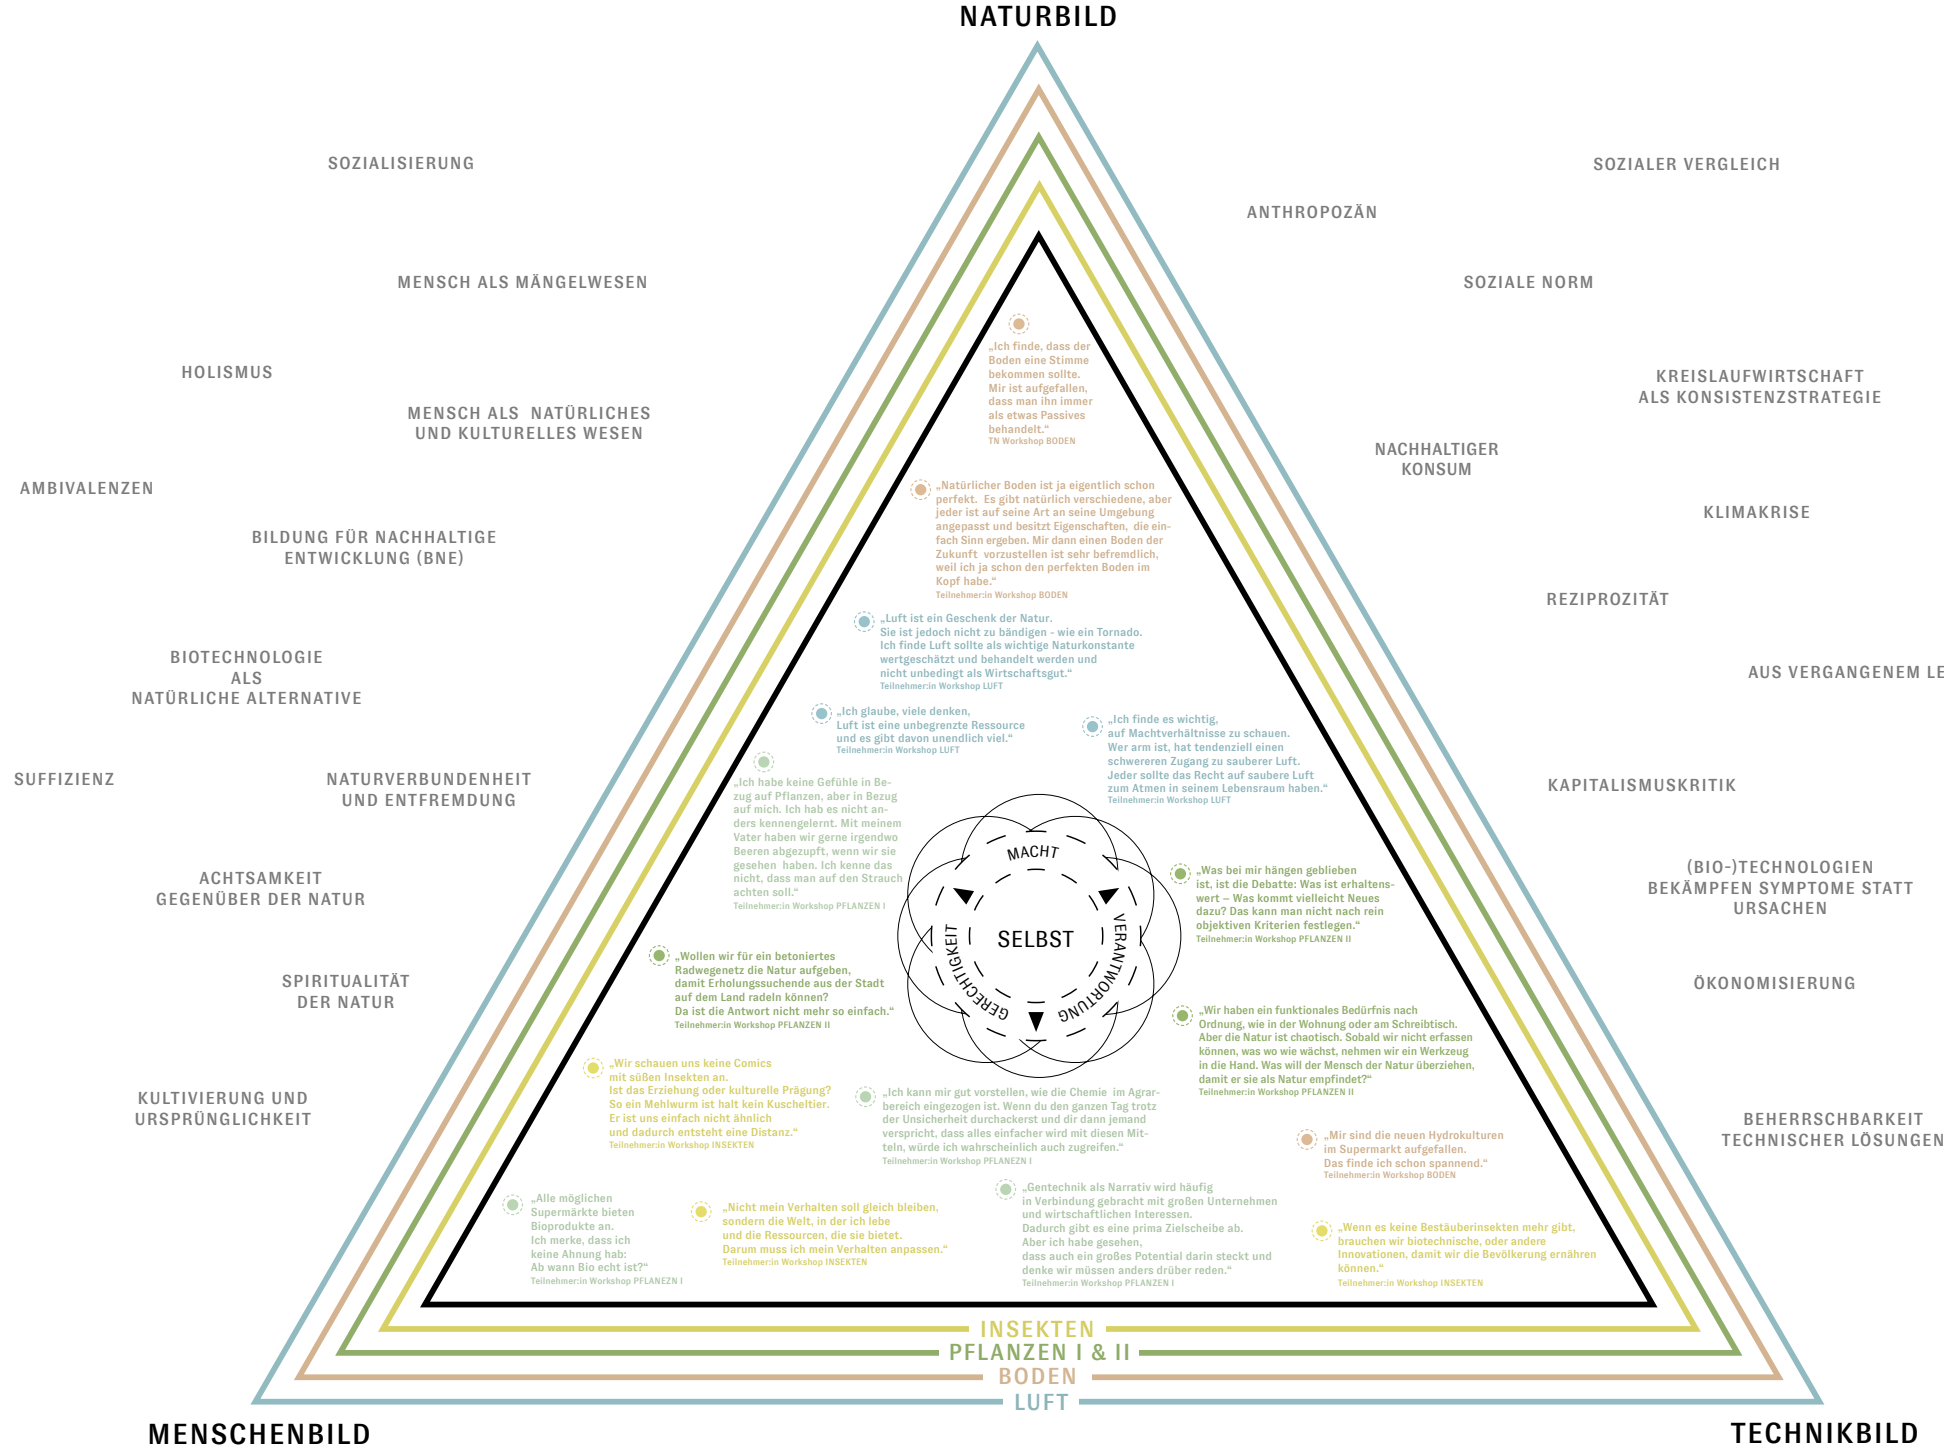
NATURBILD

SOZIALISIERUNG

MENSCH ALS MÄNGELWESEN

HOLISMUS

MENSCH ALS NATÜRLICHES UND KULTURELLES WESEN

AMBIVALENZEN

BILDUNG FÜR NACHHALTIGE ENTWICKLUNG (BNE)

BIOTECHNOLOGIE ALS NATÜRLICHE ALTERNATIVE

SUFFIZIENZ

NATURVERBUNDENHEIT UND ENTFREMDUNG

ACHTSAMKEIT GEGENÜBER DER NATUR

SPIRITUALITÄT DER NATUR

KULTIVIERUNG UND URSPRÜNGLICHKEIT

SOZIALER VERGLEICH

ANTHROPOZÄN

SOZIALE NORM

KREISLAUFWIRTSCHAFT ALS KONSISTENZSTRATEGIE

NACHHALTIGER KONSUM

KLIMAKRISE

REZIPROZITÄT

AUS VERGANGENEM LE

KAPITALISMUSKRITIK

(BIO-)TECHNOLOGIEN BEKÄMPFEN SYMPTOME STATT URSACHEN

ÖKONOMISIERUNG

BEHERRSCHBARKEIT TECHNISCHER LÖSUNGEN

„Ich finde, dass der Boden eine Stimme bekommen sollte. Mir ist aufgefallen, dass man ihn immer als etwas Passives behandelt.“
TN Workshop BODEN

„Natürlicher Boden ist ja eigentlich schon perfekt. Es gibt natürlich verschiedene, aber jeder ist auf seine Art an seine Umgebung angepasst und besitzt Eigenschaften, die einfach Sinn ergeben. Mir dann einen Boden der Zukunft vorzustellen ist sehr befremdlich, weil ich ja schon den perfekten Boden im Kopf habe.“
Teilnehmer:in Workshop BODEN

„Luft ist ein Geschenk der Natur. Sie ist jedoch nicht zu bändigen - wie ein Tornado. Ich finde Luft sollte als wichtige Naturkonstante wertgeschätzt und behandelt werden und nicht unbedingt als Wirtschaftsgut.“
Teilnehmer:in Workshop LUFT

„Ich glaube, viele denken, Luft ist eine unbegrenzte Ressource und es gibt davon unendlich viel.“
Teilnehmer:in Workshop LUFT

„Ich finde es wichtig, auf Machtverhältnisse zu schauen. Wer arm ist, hat tendenziell einen schwereren Zugang zu sauberer Luft. Jeder sollte das Recht auf saubere Luft zum Atmen in seinem Lebensraum haben.“
Teilnehmer:in Workshop LUFT

„Ich habe keine Gefühle in Bezug auf Pflanzen, aber in Bezug auf mich. Ich hab es nicht anders kennengelernt. Mit meinem Vater haben wir gerne irgendwo Beeren abgezupft, wenn wir sie gesehen haben. Ich kenne das nicht, dass man auf den Strauch achten soll.“
Teilnehmer:in Workshop PFLANZEN I

MACHT
SELBST
VERANTWORTUNG
GERECHTIGKEIT

„Was bei mir hängen geblieben ist, ist die Debatte: Was ist erhaltenswert – Was kommt vielleicht Neues dazu? Das kann man nicht nach rein objektiven Kriterien festlegen.“
Teilnehmer:in Workshop PFLANZEN II

„Wollen wir für ein betoniertes Radwegenetz die Natur aufgeben, damit Erholungssuchende aus der Stadt auf dem Land radeln können? Da ist die Antwort nicht mehr so einfach.“
Teilnehmer:in Workshop PFLANZEN II

„Wir haben ein funktionales Bedürfnis nach Ordnung, wie in der Wohnung oder am Schreibtisch. Aber die Natur ist chaotisch. Sobald wir nicht erfassen können, was wo wie wächst, nehmen wir ein Werkzeug in die Hand. Was will der Mensch der Natur überziehen, damit er sie als Natur empfindet?“
Teilnehmer:in Workshop PFLANZEN II

„Wir schauen uns keine Comics mit süßen Insekten an. Ist das Erziehung oder kulturelle Prägung? So ein Mehlwurm ist halt kein Kuscheltier. Er ist uns einfach nicht ähnlich und dadurch entsteht eine Distanz.“
Teilnehmer:in Workshop INSEKTEN

„Ich kann mir gut vorstellen, wie die Chemie im Agrarbereich eingezogen ist. Wenn du den ganzen Tag trotz der Unsicherheit durchackerst und dir dann jemand verspricht, dass alles einfacher wird mit diesen Mitteln, würde ich wahrscheinlich auch zugreifen.“
Teilnehmer:in Workshop PFLANZEN I

„Mir sind die neuen Hydrokulturen im Supermarkt aufgefallen. Das finde ich schon spannend.“
Teilnehmer:in Workshop BODEN

„Alle möglichen Supermärkte bieten Bioprodukte an. Ich merke, dass ich keine Ahnung hab: Ab wann Bio echt ist?“
Teilnehmer:in Workshop PFLANEZN I

„Nicht mein Verhalten soll gleich bleiben, sondern die Welt, in der ich lebe und die Ressourcen, die sie bietet. Darum muss ich mein Verhalten anpassen.“
Teilnehmer:in Workshop INSEKTEN

„Gentechnik als Narrativ wird häufig in Verbindung gebracht mit großen Unternehmen und wirtschaftlichen Interessen. Dadurch gibt es eine prima Zielscheibe ab. Aber ich habe gesehen, dass auch ein großes Potential darin steckt und denke wir müssen anders drüber reden.“
Teilnehmer:in Workshop PFLANZEN I

„Wenn es keine Bestäuberinsekten mehr gibt, brauchen wir biotechnische, oder andere Innovationen, damit wir die Bevölkerung ernähren können.“
Teilnehmer:in Workshop INSEKTEN

INSEKTEN
PFLANZEN I & II
BODEN
LUFT

MENSCHENBILD

TECHNIKBILD